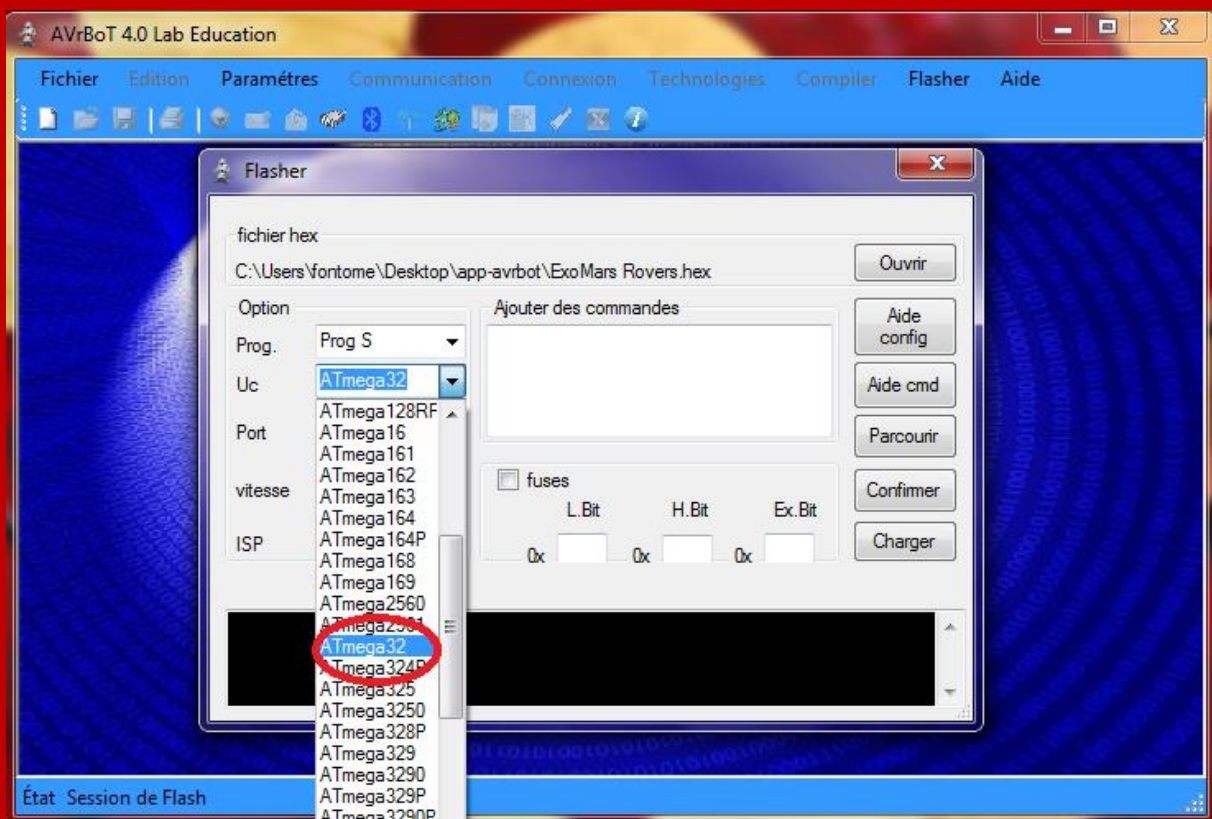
AVrBoT 4.0 Lab Education

Fichier Edition Paramétres Communication Connexion Technologies Compiler Flasher Aide

Flasher

fichier hex

C:\Users\fontome\Desktop\app-avrbot\ExoMars Rovers.hex

Ouvrir

Option

Prog. Prog S

Uc ATmega32

Port

vitesse

ISP

ATmega128RF
ATmega16
ATmega161
ATmega162
ATmega163
ATmega164
ATmega164P
ATmega168
ATmega169
ATmega2560
ATmega2561
ATmega32
ATmega324P
ATmega325
ATmega3250
ATmega328P
ATmega329
ATmega3290
ATmega329P
ATmega3290P

Ajouter des commandes

fuses

L.Bit H.Bit Ex.Bit

0x 0x 0x

Aide config

Aide cmd

Parcourir

Confirmer

Charger

État Session de Flash